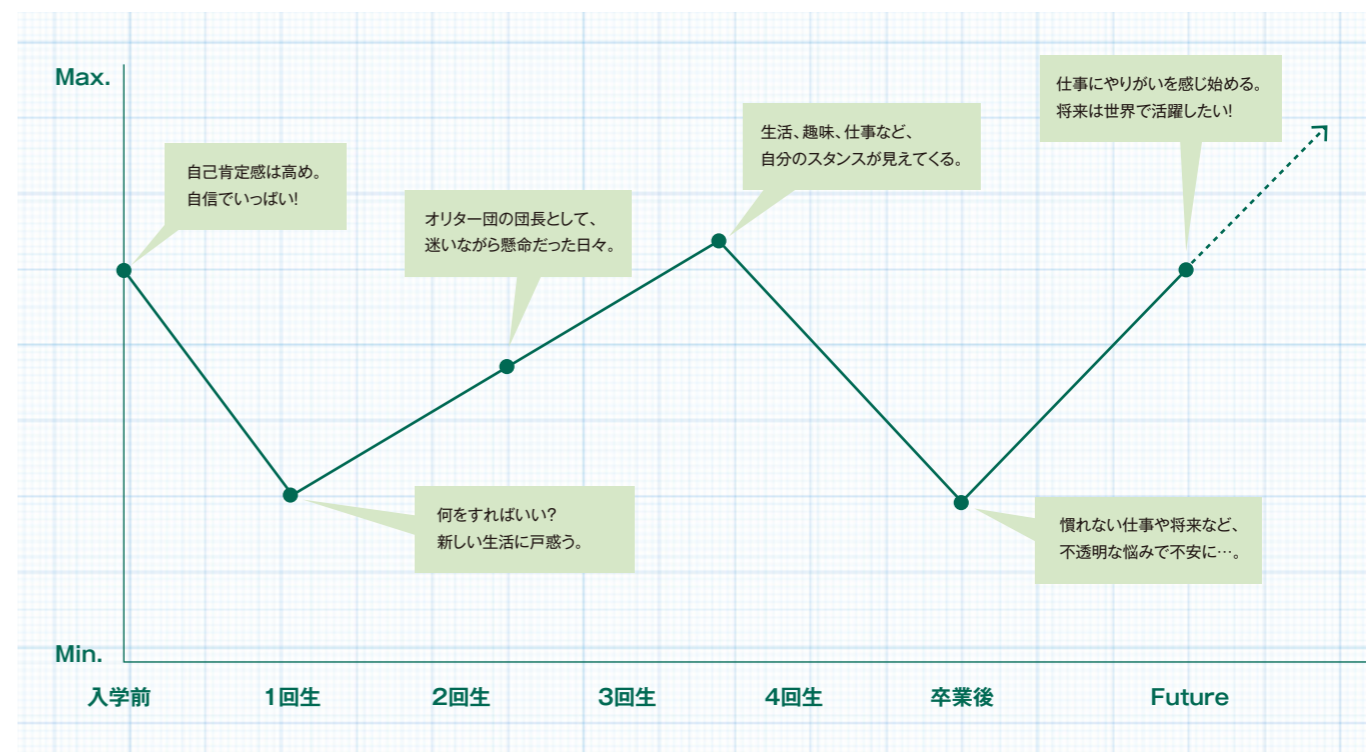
Max.

Min.

自己肯定感は高め。
自信でいっぱい!

何をすればいい?
新しい生活に戸惑う。

オリター団の団長として、
迷いながら懸命だった日々。

生活、趣味、仕事など、
自分のスタンスが見えてくる。

慣れない仕事や将来など、
不透明な悩みで不安に…。

仕事にやりがいを感じ始める。
将来は世界で活躍したい!

入学前

1回生

2回生

3回生

4回生

卒業後

Future